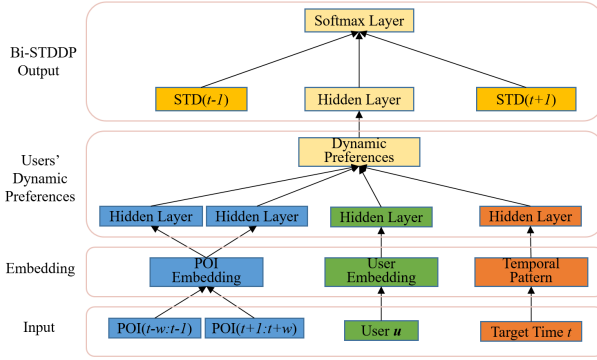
Bi-STDDP Output

Softmax Layer

STD(t-1)

Hidden Layer

STD(t+1)

Users' Dynamic Preferences

Dynamic Preferences

Hidden Layer

Hidden Layer

Hidden Layer

Hidden Layer

Embedding

POI Embedding

User Embedding

Temporal Pattern

Input

POI(t-w:t-1)

POI(t+1:t+w)

User u

Target Time t